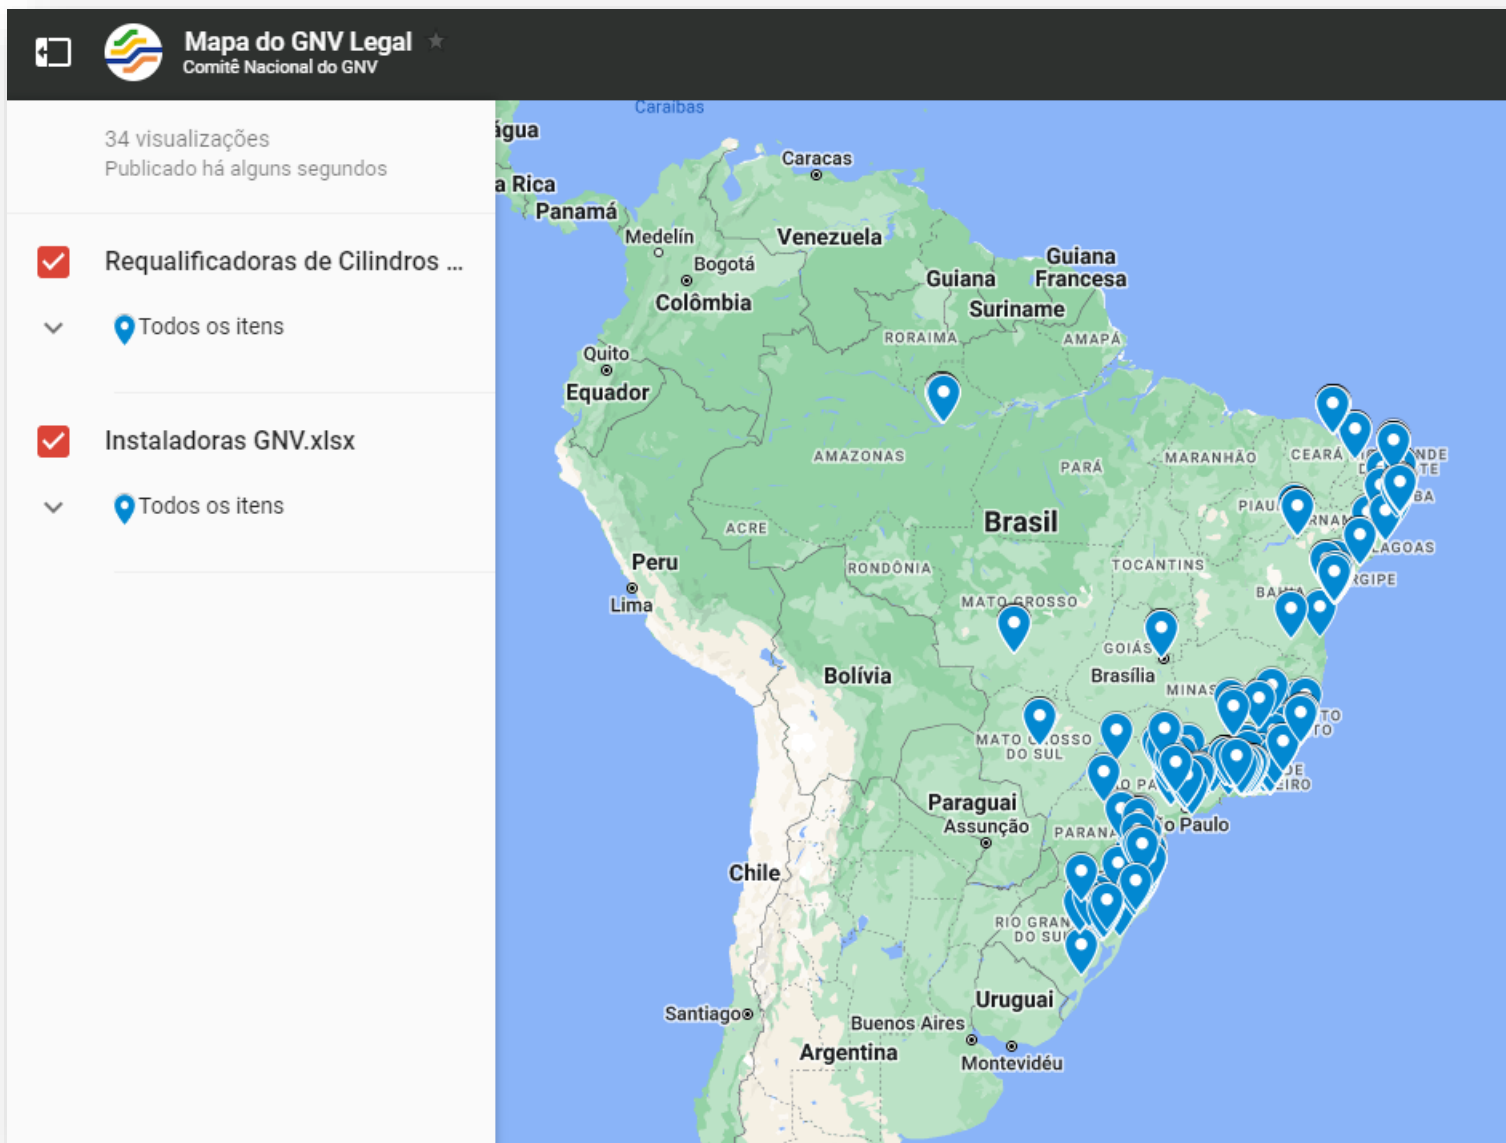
Mapa do GNV Legal
Comitê Nacional do GNV

34 visualizações
Publicado há alguns segundos

Requalificadoras de Cilindros ...

Todos os itens

Instaladoras GNV.xlsx

Todos os itens

Caraíbas
água
a Rica
Panamá
Caracas
Medelín
Bogotá
Colômbia
Venezuela
Guiana
Guiana Francesa
Suriname
RORAIMA
AMAPÁ
Quito
Equador
AMAZONAS
PARÁ
MARANHÃO
CEARÁ
PIAUÍ
ACRE
Brasil
Peru
Lima
RONDÔNIA
TOCANTINS
MATO GROSSO
GOIÁS
Brasília
Bolívia
MINAS
MATO GROSSO DO SUL
Paraguai
Assunção
PARANÁ
São Paulo
Chile
RIO GRANDE DO SUL
Santiago
Uruguai
Buenos Aires
Argentina
Montevidéu
LAGOAS
RGIPE
BA
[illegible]